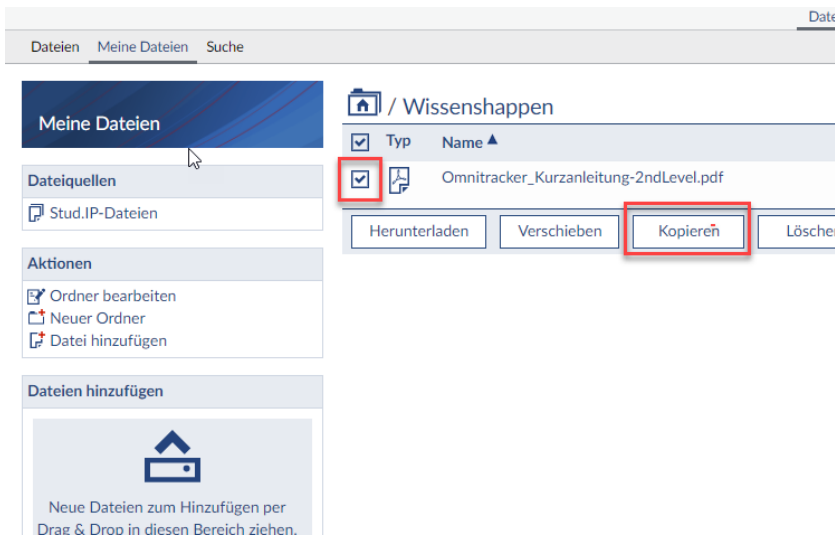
Date

Dateien Meine Dateien Suche

Meine Dateien

Dateiquellen

Stud.IP-Dateien

Aktionen

Ordner bearbeiten
Neuer Ordner
Datei hinzufügen

Dateien hinzufügen

Neue Dateien zum Hinzufügen per Drag & Drop in diesen Bereich ziehen.

/ Wissenshappen

| | Typ | Name ▲ |
|---|---|---|
| | | Omnitracker_Kurzanleitung-2ndLevel.pdf |

Herunterladen Verschieben Kopieren Lösche